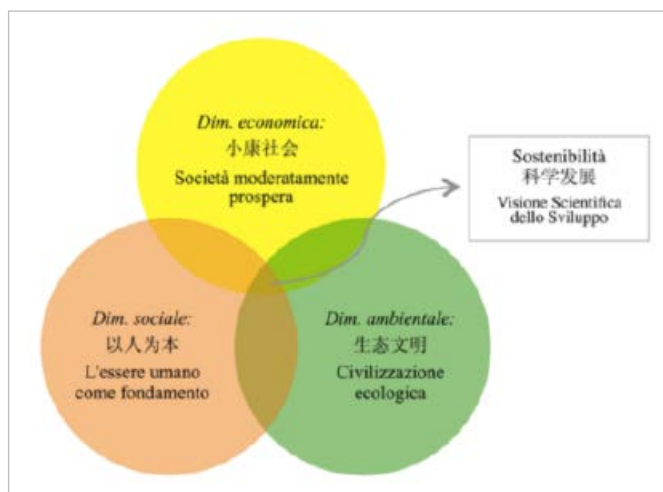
Dim. economica:
小康社会
Società moderatamente prospera

Sostenibilità
科学发展
Visione Scientifica dello Sviluppo

Dim. sociale:
以人为本
L'essere umano come fondamento

Dim. ambientale:
生态文明
Civilizzazione ecologica